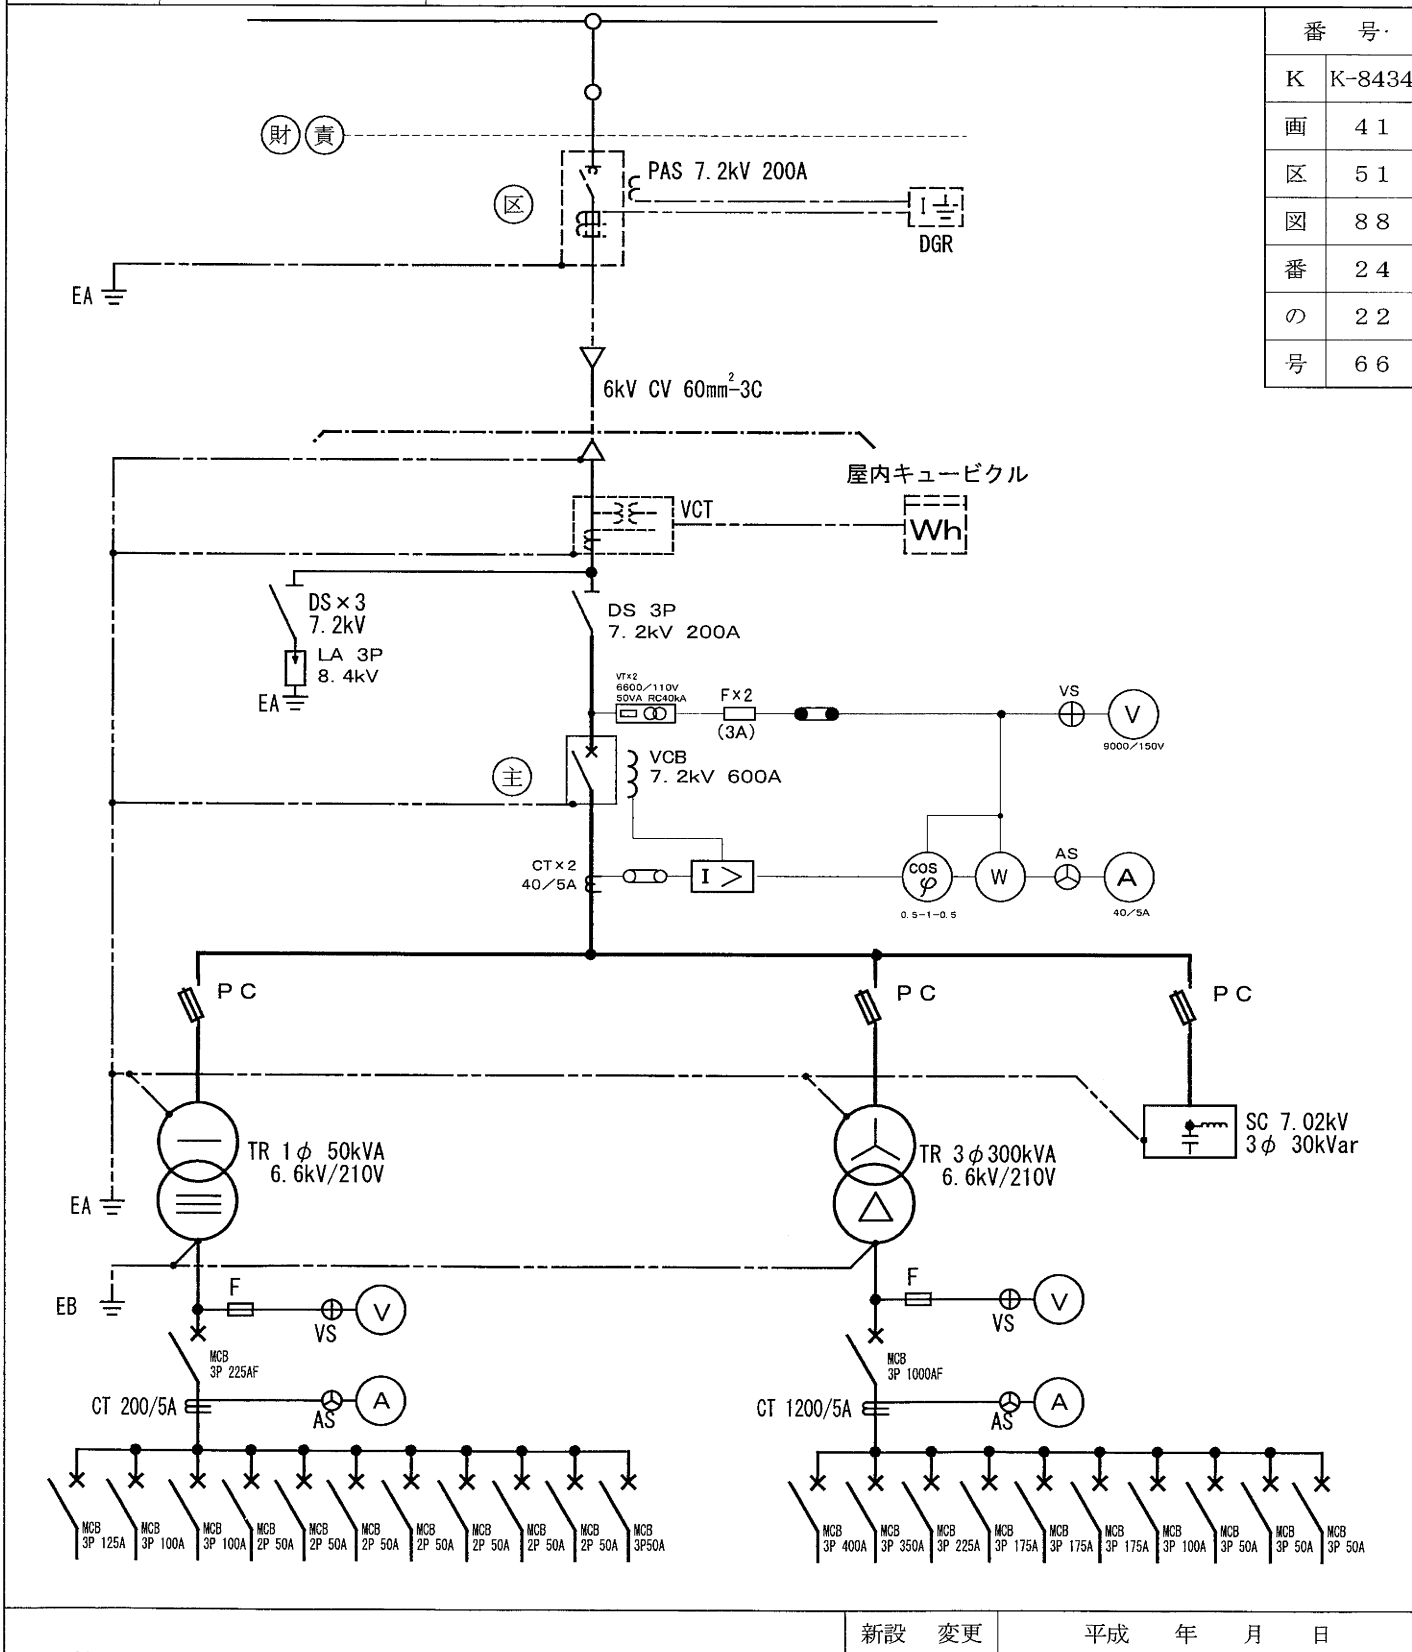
| 番 | 号 |
|---|---|
| K | K-8434 |
| 画 | 41 |
| 区 | 51 |
| 図 | 88 |
| 番 | 24 |
| の | 22 |
| 号 | 66 |

財 責

区

PAS 7.2kV 200A

DGR

EA

6kV CV 60mm$^2$-3C

屋内キュービクル

VCT

Wh

DS×3
7.2kV

LA 3P
8.4kV

EA

DS 3P
7.2kV 200A

VT×2
6600/110V
50VA RC40kA

F×2
(3A)

VS

V
9000/150V

主

VCB
7.2kV 600A

CT×2
40/5A

I >

cos φ
0.5-1-0.5

W

AS

A
40/5A

PC

PC

PC

TR 1φ 50kVA
6.6kV/210V

TR 3φ300kVA
6.6kV/210V

SC 7.02kV
3φ 30kVar

EA

EB

F

VS

V

MCB
3P 225AF

CT 200/5A

AS

A

F

VS

V

MCB
3P 1000AF

CT 1200/5A

AS

A

MCB 3P 125A | MCB 3P 100A | MCB 3P 100A | MCB 2P 50A | MCB 2P 50A | MCB 2P 50A | MCB 2P 50A | MCB 2P 50A | MCB 2P 50A | MCB 2P 50A | MCB 3P50A

MCB 3P 400A | MCB 3P 350A | MCB 3P 225A | MCB 3P 175A | MCB 3P 175A | MCB 3P 175A | MCB 3P 100A | MCB 3P 50A | MCB 3P 50A | MCB 3P 50A

新設 変更 | 平成 年 月 日